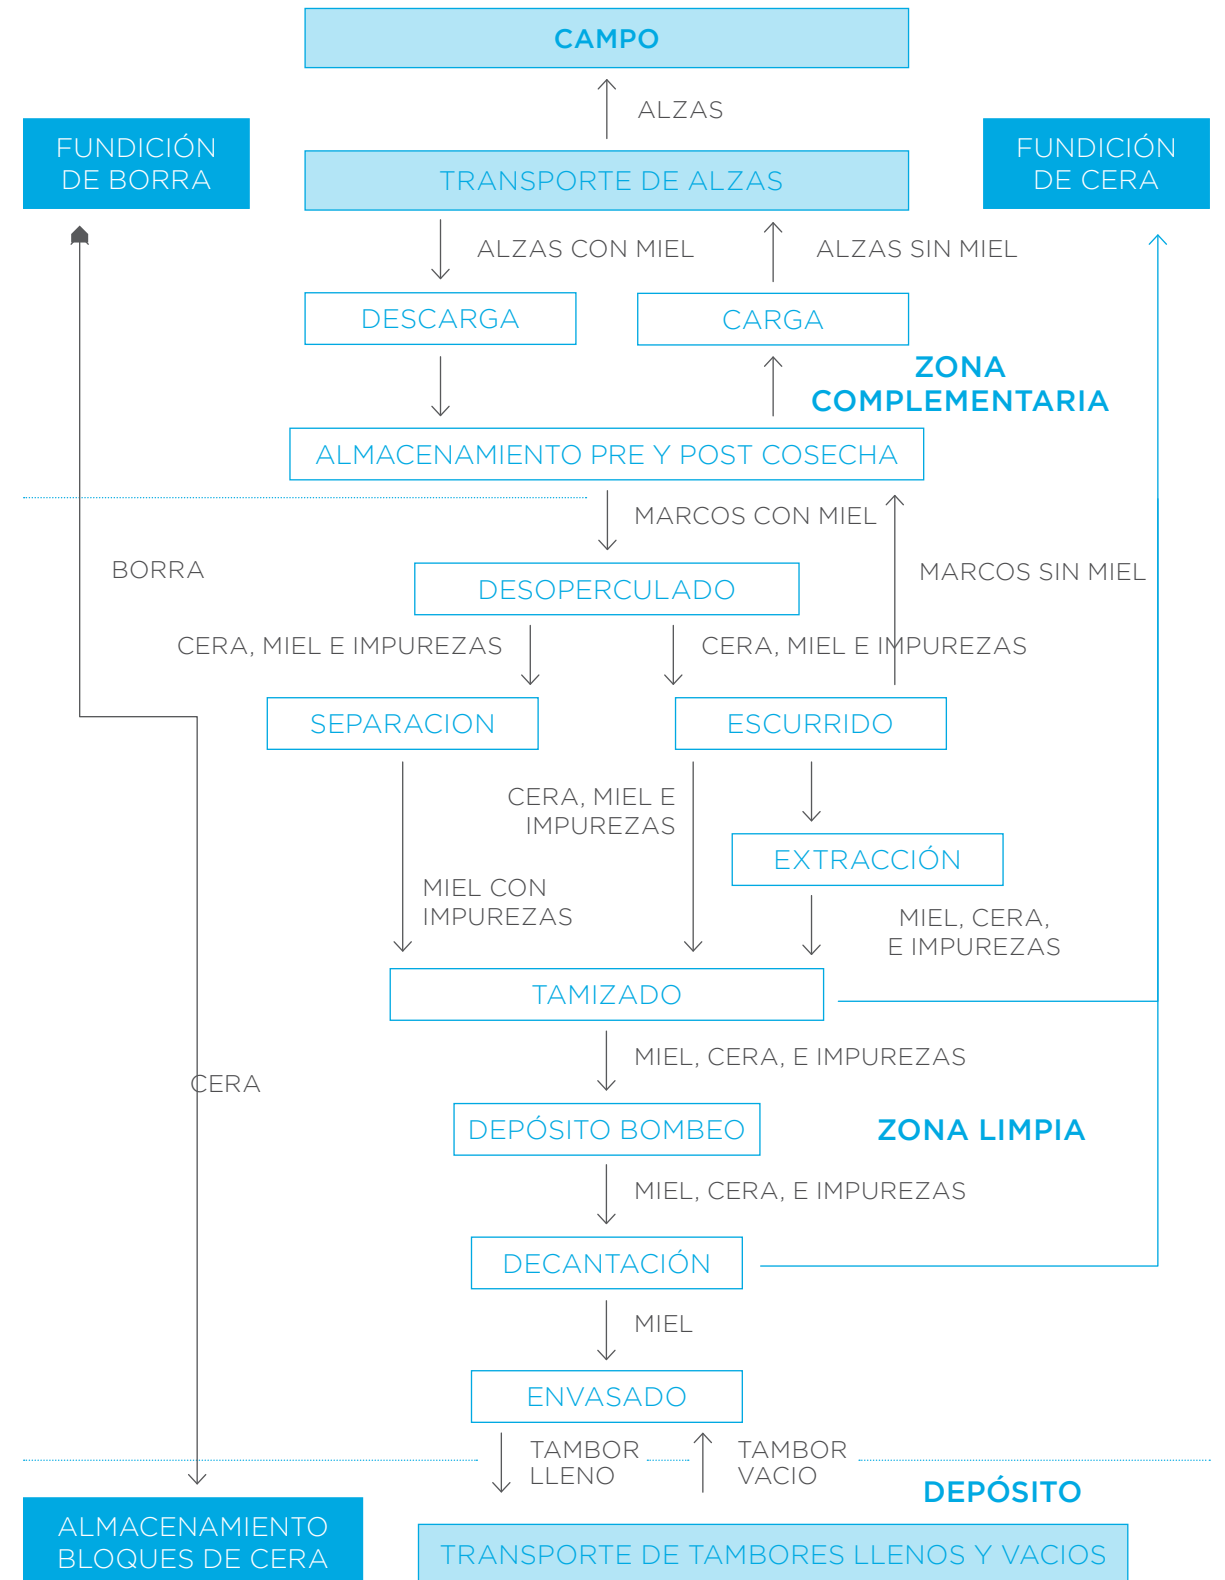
CAMPO

ALZAS

FUNDICIÓN DE BORRA

TRANSPORTE DE ALZAS

FUNDICIÓN DE CERA

ALZAS CON MIEL

ALZAS SIN MIEL

DESCARGA

CARGA

ZONA COMPLEMENTARIA

ALMACENAMIENTO PRE Y POST COSECHA

MARCOS CON MIEL

BORRA

DESOPERCULADO

MARCOS SIN MIEL

CERA, MIEL E IMPUREZAS

CERA, MIEL E IMPUREZAS

SEPARACION

ESCURRIDO

CERA, MIEL E IMPUREZAS

EXTRACCIÓN

MIEL CON IMPUREZAS

MIEL, CERA, E IMPUREZAS

TAMIZADO

CERA

MIEL, CERA, E IMPUREZAS

DEPÓSITO BOMBEO

ZONA LIMPIA

MIEL, CERA, E IMPUREZAS

DECANTACIÓN

MIEL

ENVASADO

TAMBOR LLENO

TAMBOR VACIO

DEPÓSITO

ALMACENAMIENTO BLOQUES DE CERA

TRANSPORTE DE TAMBORES LLENOS Y VACIOS